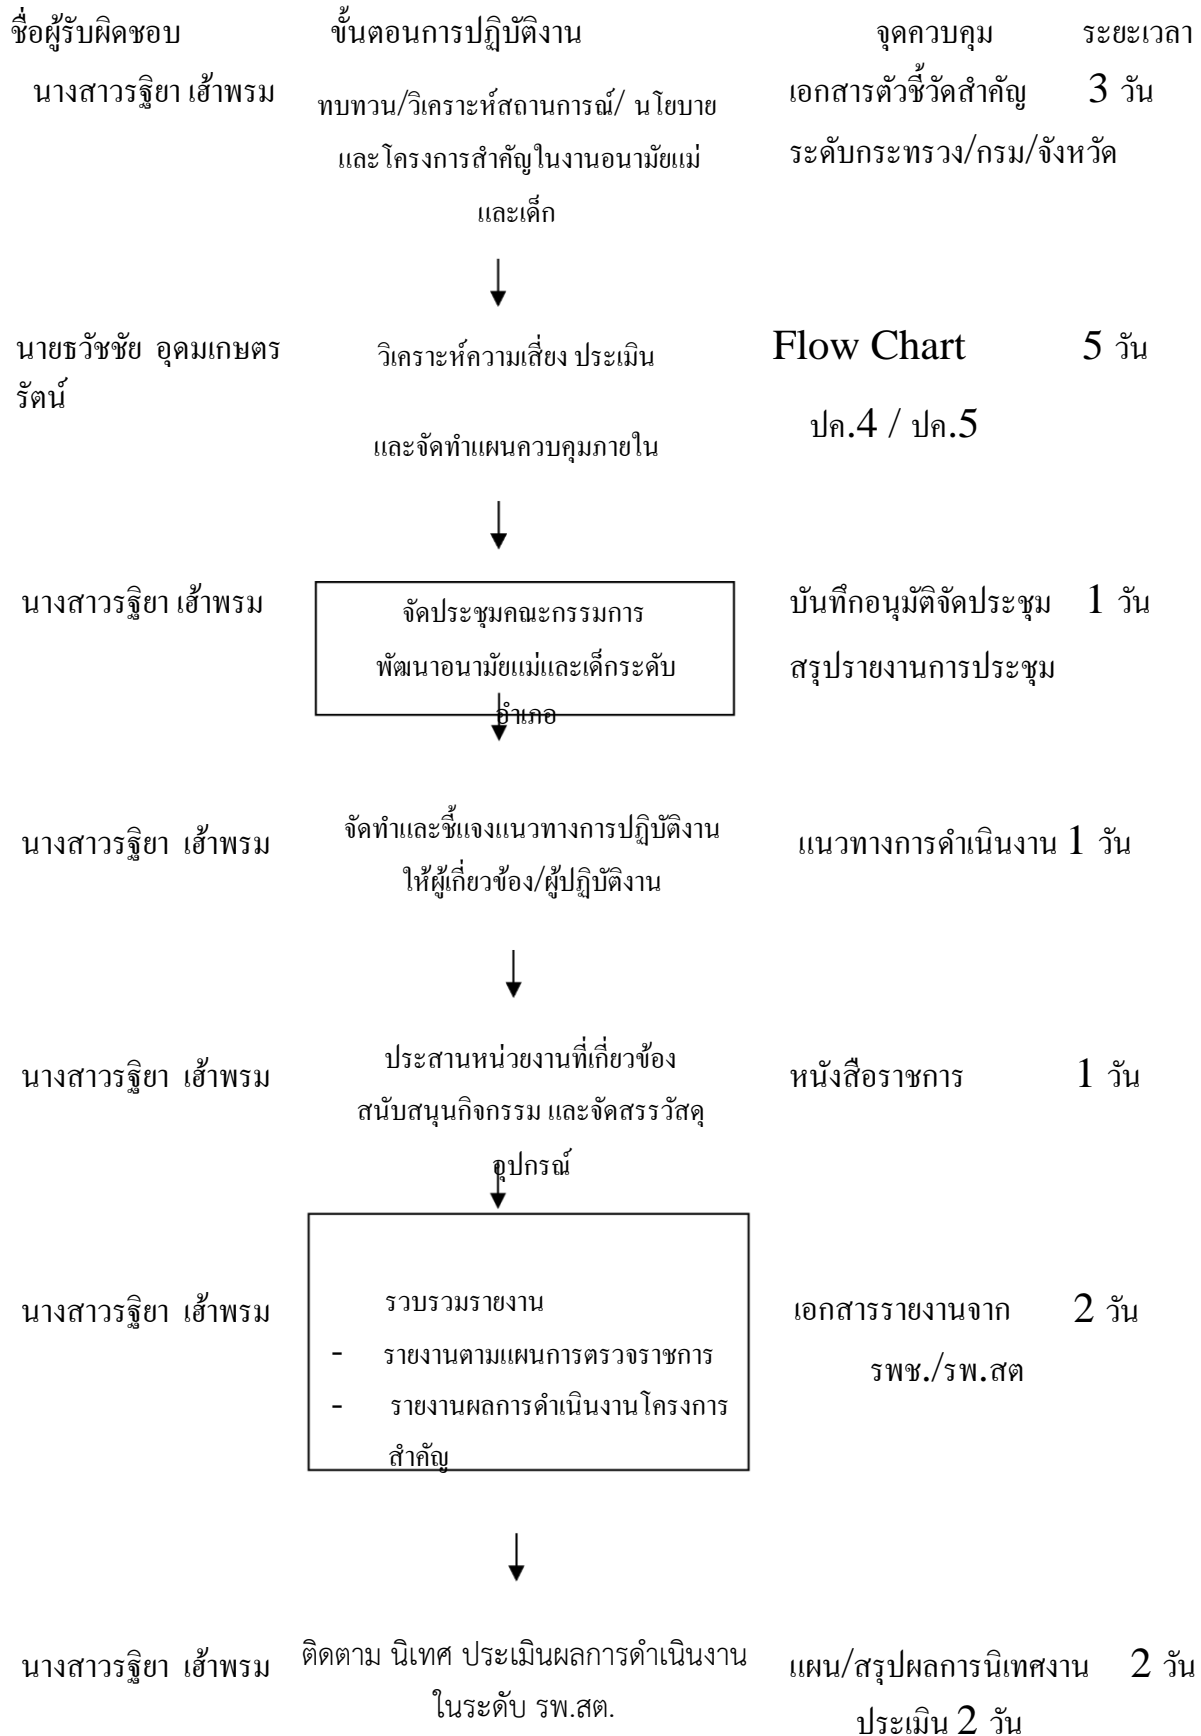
ชื่อผู้รับผิดชอบ ขั้นตอนการปฏิบัติงาน จุดควบคุม ระยะเวลา

นางสาวรฐิยา เฮ้าพรม ทบทวน/วิเคราะห์สถานการณ์/ นโยบาย และโครงการสำคัญในงานอนามัยแม่และเด็ก เอกสารตัวชี้วัดสำคัญ ระดับกระทรวง/กรม/จังหวัด 3 วัน

นายธวัชชัย อุดมเกษตรรัตน์ วิเคราะห์ความเสี่ยง ประเมิน และจัดทำแผนควบคุมภายใน Flow Chart ปค.4 / ปค.5 5 วัน

นางสาวรฐิยา เฮ้าพรม จัดประชุมคณะกรรมการพัฒนาอนามัยแม่และเด็กระดับอำเภอ บันทึกอนุมัติจัดประชุม สรุปรายงานการประชุม 1 วัน

นางสาวรฐิยา เฮ้าพรม จัดทำและชี้แจงแนวทางการปฏิบัติงานให้ผู้เกี่ยวข้อง/ผู้ปฏิบัติงาน แนวทางการดำเนินงาน 1 วัน

นางสาวรฐิยา เฮ้าพรม ประสานหน่วยงานที่เกี่ยวข้อง สนับสนุนกิจกรรม และจัดสรรวัสดุอุปกรณ์ หนังสือราชการ 1 วัน

นางสาวรฐิยา เฮ้าพรม รวบรวมรายงาน
- รายงานตามแผนการตรวจราชการ
- รายงานผลการดำเนินงานโครงการสำคัญ
เอกสารรายงานจาก รพช./รพ.สต 2 วัน

นางสาวรฐิยา เฮ้าพรม ติดตาม นิเทศ ประเมินผลการดำเนินงานในระดับ รพ.สต. แผน/สรุปผลการนิเทศงาน 2 วัน ประเมิน 2 วัน